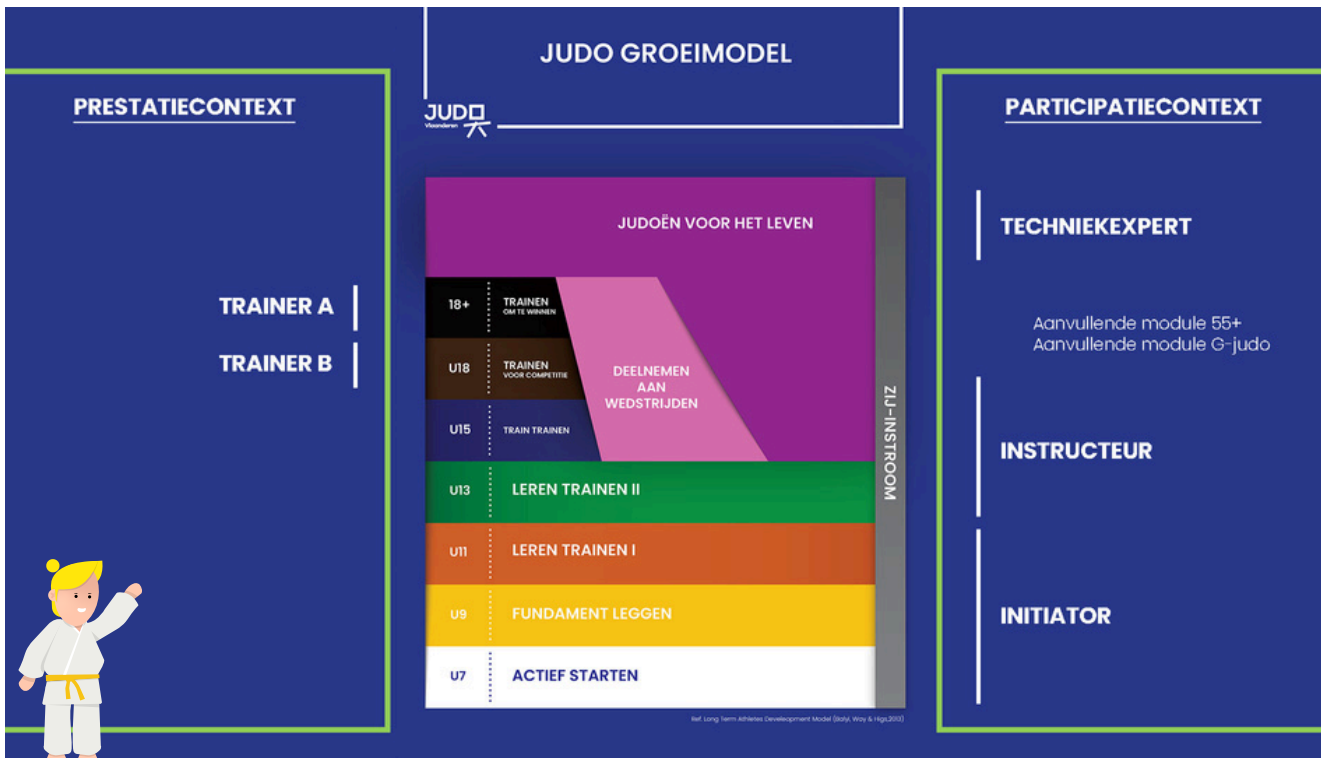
JUDO GROEIMODEL

PRESTATIECONTEXT

TRAINER A

TRAINER B

JUDO Vlaanderen

JUDOËN VOOR HET LEVEN

18+ TRAINEN OM TE WINNEN

U18 TRAINEN VOOR COMPETITIE

U15 TRAIN TRAINEN

DEELNEMEN AAN WEDSTRIJDEN

U13 LEREN TRAINEN II

U11 LEREN TRAINEN I

U9 FUNDAMENT LEGGEN

U7 ACTIEF STARTEN

ZIJ-INSTROOM

Ref. Long Term Athletes Development Model (Balyi, Way & Higs,2013)

PARTICIPATIECONTEXT

TECHNIEKEXPERT

Aanvullende module 55+
Aanvullende module G-judo

INSTRUCTEUR

INITIATOR